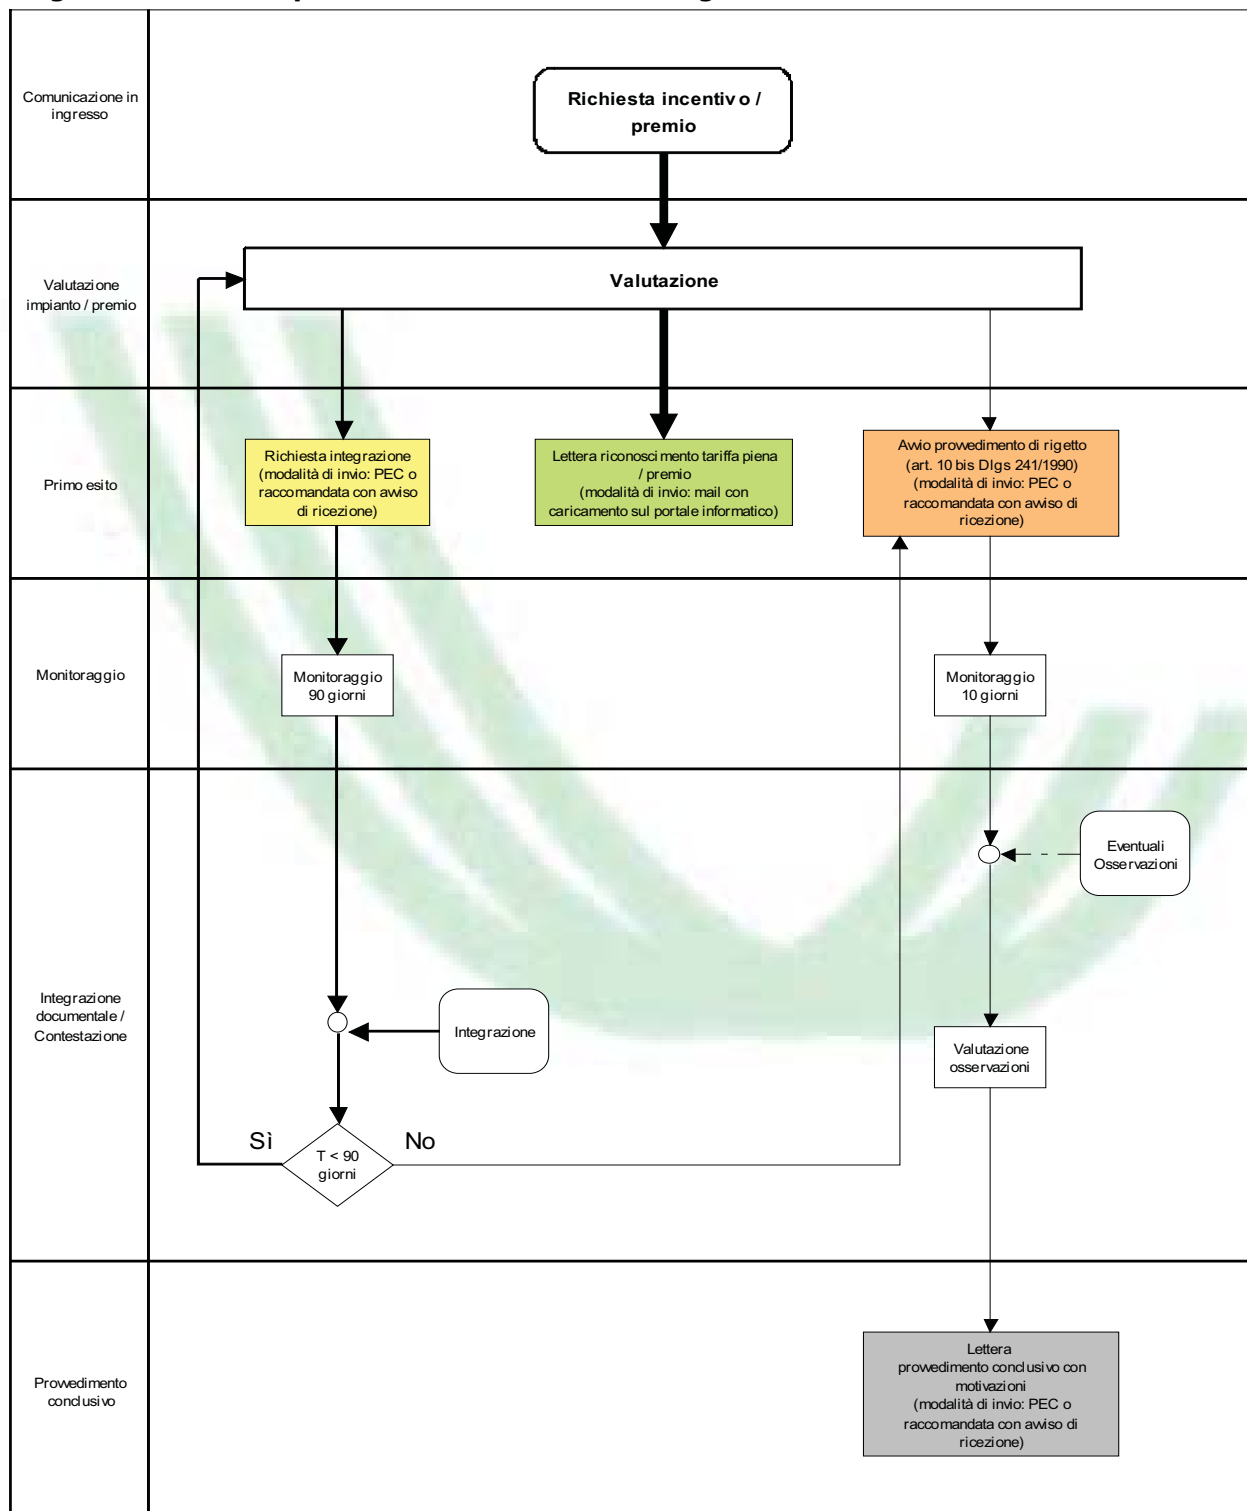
Comunicazione in ingresso

Richiesta incentivo / premio

Valutazione impianto / premio

Valutazione

Primo esito

Richiesta integrazione (modalità di invio: PEC o raccomandata con avviso di ricezione)

Lettera riconoscimento tariffa piena / premio (modalità di invio: mail con caricamento sul portale informatico)

Avvio provvedimento di rigetto (art. 10 bis Dlgs 241/1990) (modalità di invio: PEC o raccomandata con avviso di ricezione)

Monitoraggio

Monitoraggio 90 giorni

Monitoraggio 10 giorni

Integrazione documentale / Contestazione

Eventuali Osservazioni

Integrazione

Valutazione osservazioni

Sì

No

T < 90 giorni

Provvedimento conclusivo

Lettera provvedimento conclusivo con motivazioni (modalità di invio: PEC o raccomandata con avviso di ricezione)